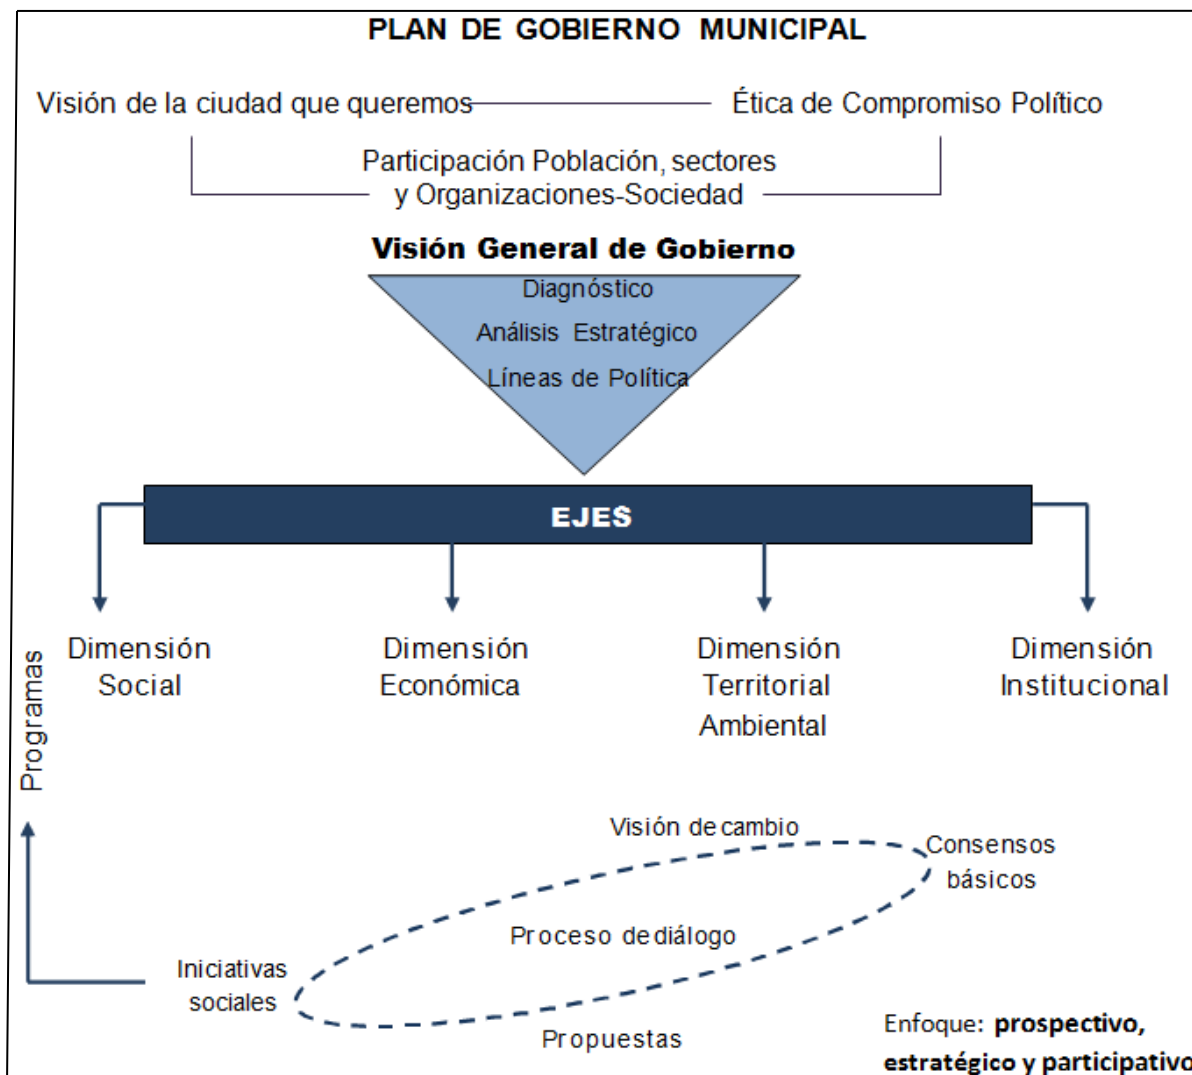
PLAN DE GOBIERNO MUNICIPAL

Visión de la ciudad que queremos

Ética de Compromiso Político

Participación Población, sectores y Organizaciones-Sociedad

Visión General de Gobierno

Diagnóstico

Análisis Estratégico

Líneas de Política

EJES

Dimensión Social

Dimensión Económica

Dimensión Territorial Ambiental

Dimensión Institucional

Programas

Visión de cambio

Consensos básicos

Proceso de diálogo

Iniciativas sociales

Propuestas

Enfoque: **prospectivo, estratégico y participativo**